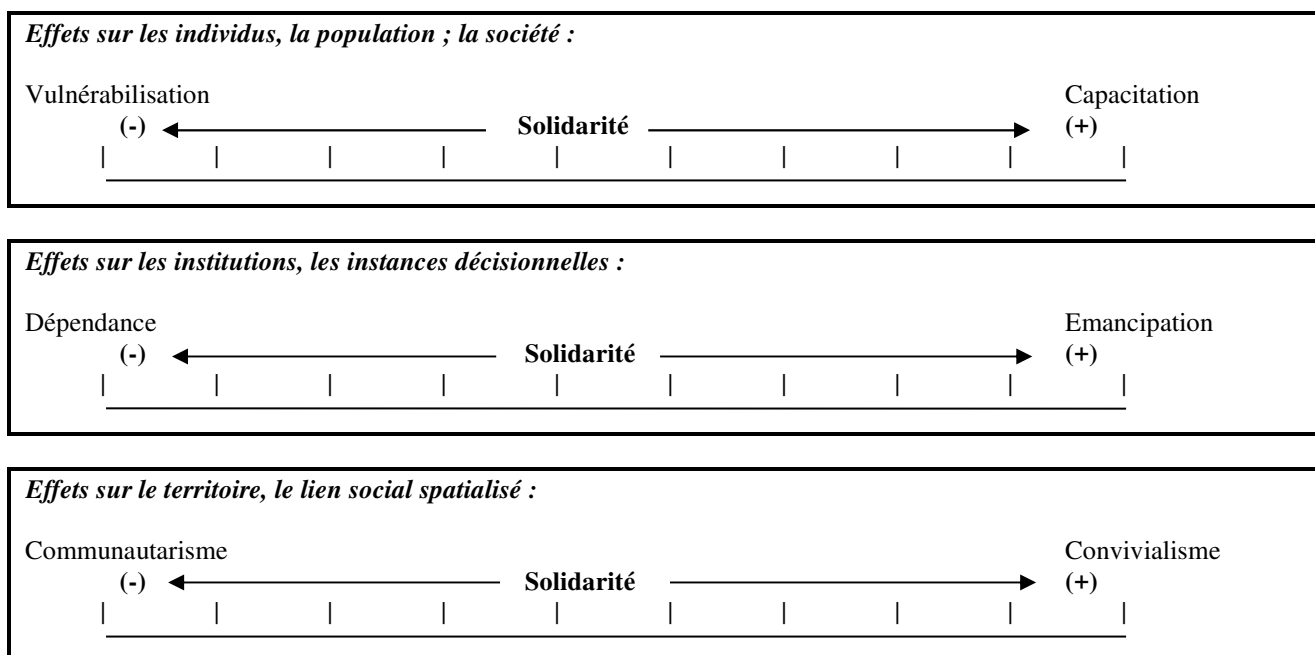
*Effets sur les individus, la population ; la société :*

Vulnérabilisation

Capacitation

**(-)** **Solidarité** **(+)**

| | | | | | | | | |

*Effets sur les institutions, les instances décisionnelles :*

Dépendance

Emancipation

**(-)** **Solidarité** **(+)**

| | | | | | | | | |

*Effets sur le territoire, le lien social spatialisé :*

Communautarisme

Convivialisme

**(-)** **Solidarité** **(+)**

| | | | | | | | | |